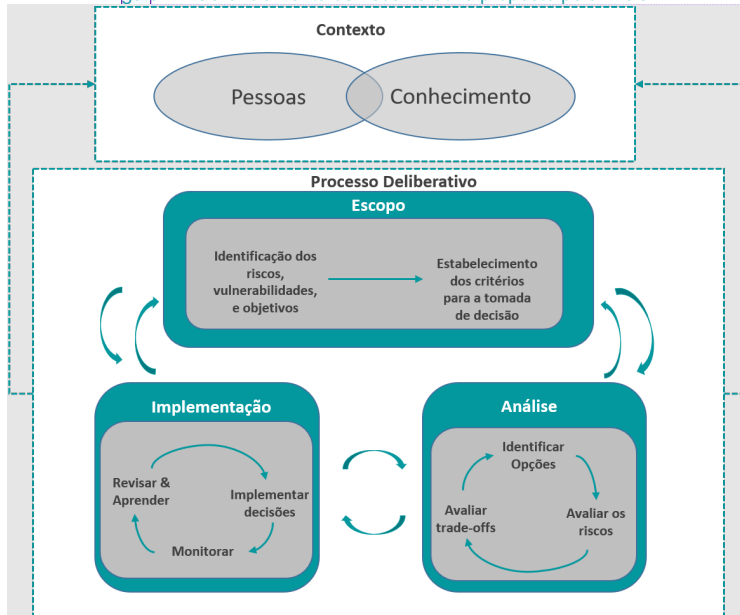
Contexto

Pessoas

Conhecimento

Processo Deliberativo

Escopo

Identificação dos riscos, vulnerabilidades, e objetivos

Estabelecimento dos critérios para a tomada de decisão

Implementação

Revisar & Aprender

Implementar decisões

Monitorar

Análise

Identificar Opções

Avaliar os riscos

Avaliar trade-offs